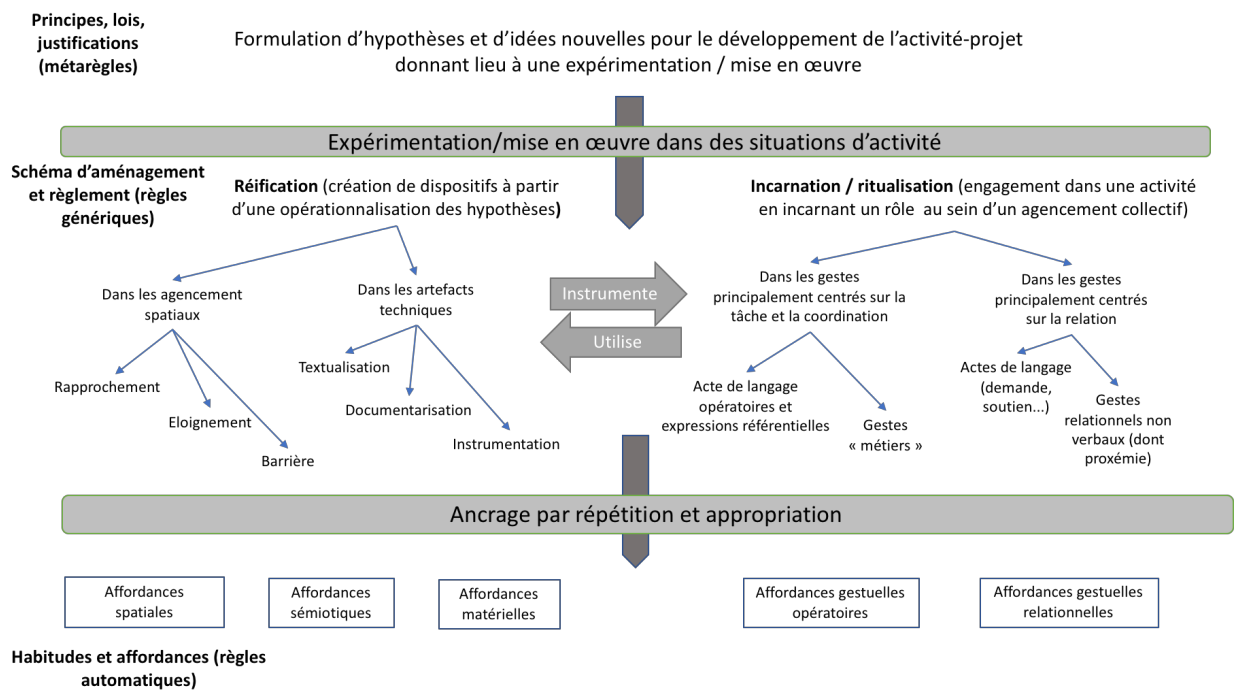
Principes, lois, justifications (métarègles)

Formulation d'hypothèses et d'idées nouvelles pour le développement de l'activité-projet donnant lieu à une expérimentation / mise en œuvre

Expérimentation/mise en œuvre dans des situations d'activité

Schéma d'aménagement et règlement (règles génériques)

Réification (création de dispositifs à partir d'une opérationnalisation des hypothèses)

Incarnation / ritualisation (engagement dans une activité en incarnant un rôle au sein d'un agencement collectif)

Dans les agencement spatiaux

Dans les artefacts techniques

Instrumente

Utilise

Dans les gestes principalement centrés sur la tâche et la coordination

Dans les gestes principalement centrés sur la relation

Rapprochement

Eloignement

Barrière

Textualisation

Documentarisation

Instrumentation

Acte de langage opératoires et expressions référentielles

Gestes « métiers »

Actes de langage (demande, soutien...)

Gestes relationnels non verbaux (dont proxémie)

Ancrage par répétition et appropriation

Affordances spatiales

Affordances sémiotiques

Affordances matérielles

Affordances gestuelles opératoires

Affordances gestuelles relationnelles

Habitudes et affordances (règles automatiques)